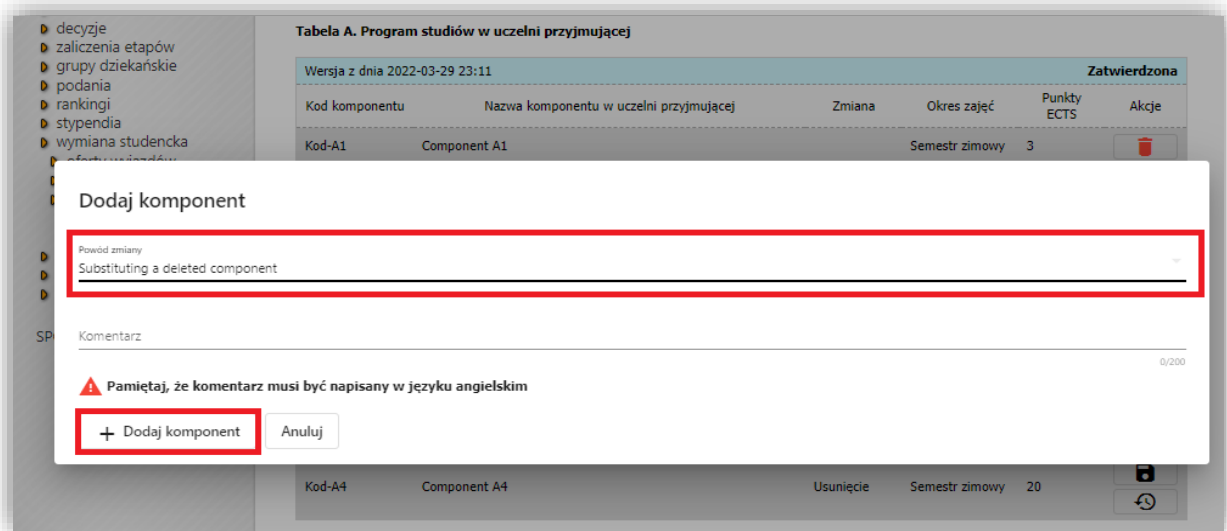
decyzje
zaliczenia etapów
grupy dziekańskie
podania
rankingi
stypendia
wymiana studencka
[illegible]

SP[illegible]

Tabela A. Program studiów w uczelni przyjmującej

Wersja z dnia 2022-03-29 23:11 Zatwierdzona

| Kod komponentu | Nazwa komponentu w uczelni przyjmującej | Zmiana | Okres zajęć | Punkty ECTS | Akcje |
|---|---|---|---|---|---|
| Kod-A1 | Component A1 | | Semestr zimowy | 3 | |
| Kod-A4 | Component A4 | Usunięcie | Semestr zimowy | 20 | |

Dodaj komponent

Powód zmiany
Substituting a deleted component

Komentarz

0/200

Pamiętaj, że komentarz musi być napisany w języku angielskim

+ Dodaj komponent
Anuluj